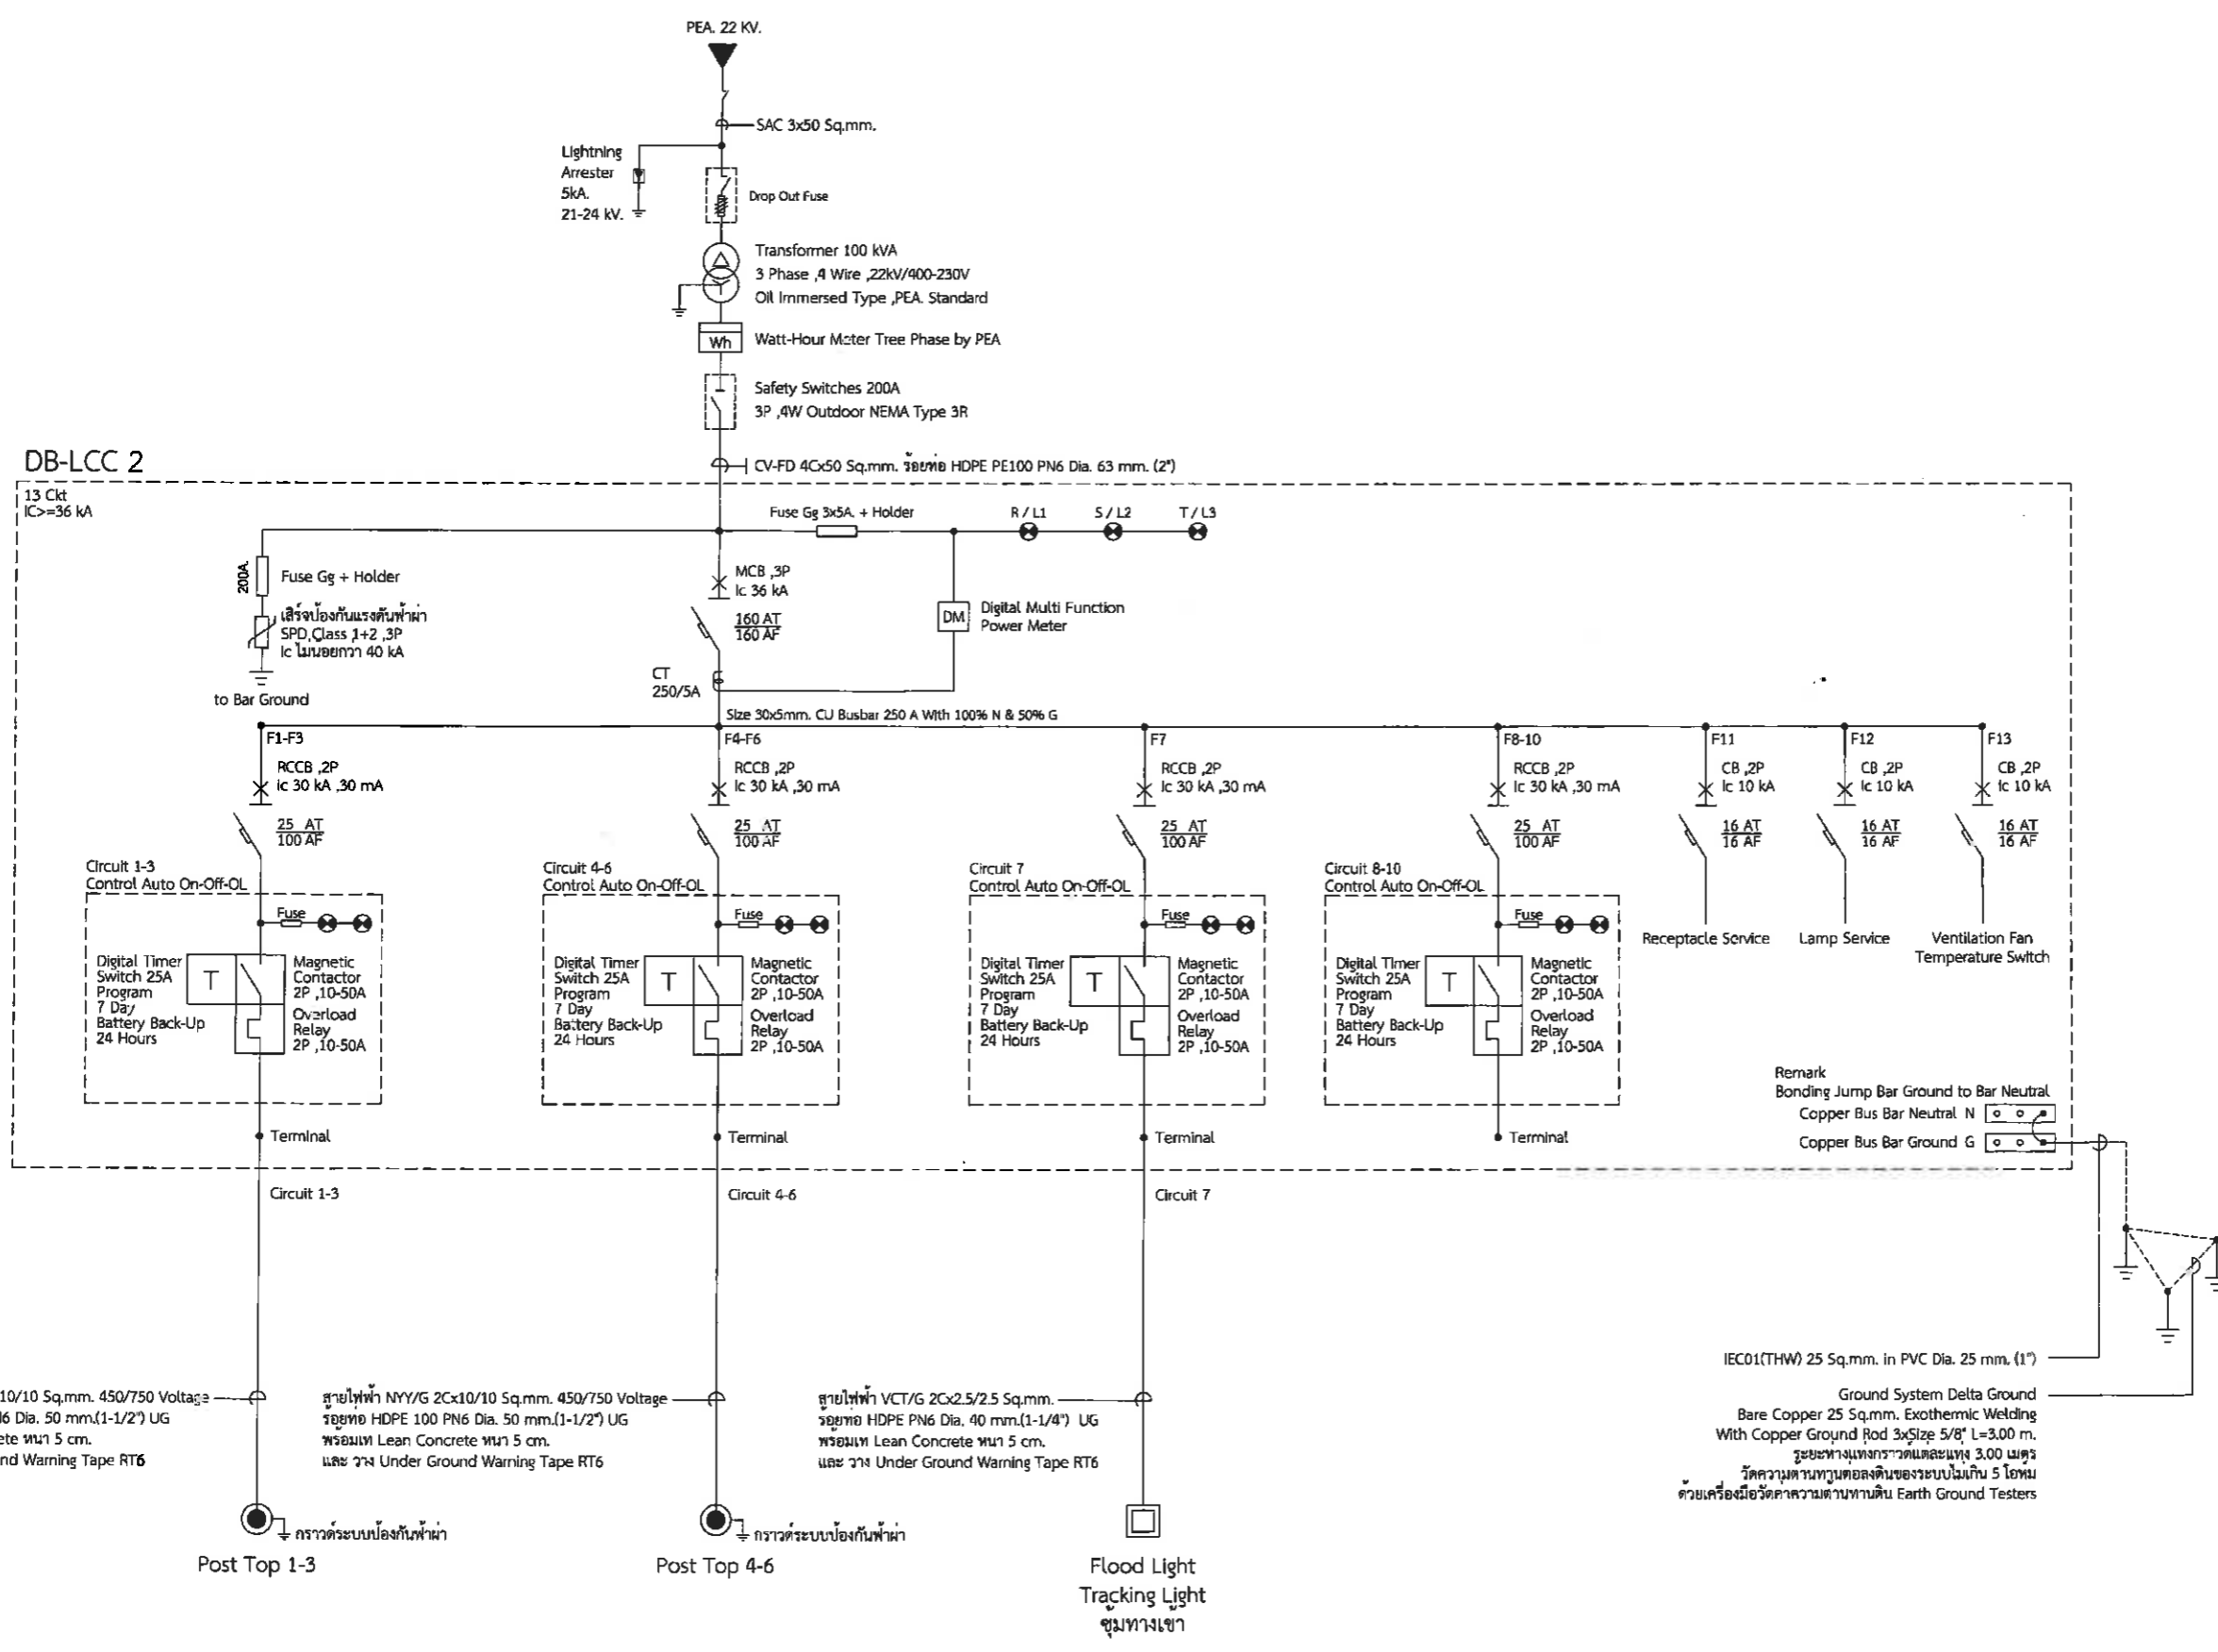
PEA. 22 KV.

SAC 3x50 Sq.mm.

Lightning Arrester 5kA. 21-24 kV.

Drop Out Fuse

Transformer 100 kVA
3 Phase ,4 Wire ,22kV/400-230V
Oil Immersed Type ,PEA. Standard

Wh

Watt-Hour Meter Tree Phase by PEA

Safety Switches 200A
3P ,4W Outdoor NEMA Type 3R

DB-LCC 2

CV-FD 4Cx50 Sq.mm. ร้อยท่อ HDPE PE100 PN6 Dia. 63 mm. (2")

13 Ckt
IC>=36 kA

Fuse Gg 3x5A. + Holder

R / L1 S / L2 T / L3

200A.

Fuse Gg + Holder

เสิร์จป้องกันแรงดันฟ้าผ่า
SPD,Class 1+2 ,3P
Ic ไม่น้อยกว่า 40 kA

to Bar Ground

MCB ,3P
Ic 36 kA

160 AT
160 AF

DM

Digital Multi Function Power Meter

CT
250/5A

Size 30x5mm. CU Busbar 250 A With 100% N & 50% G

F1-F3

F4-F6

F7

F8-10

F11

F12

F13

RCCB ,2P
Ic 30 kA ,30 mA

RCCB ,2P
Ic 30 kA ,30 mA

RCCB ,2P
Ic 30 kA ,30 mA

RCCB ,2P
Ic 30 kA ,30 mA

CB ,2P
Ic 10 kA

CB ,2P
Ic 10 kA

CB ,2P
Ic 10 kA

25 AT
100 AF

25 AT
100 AF

25 AT
100 AF

25 AT
100 AF

16 AT
16 AF

16 AT
16 AF

16 AT
16 AF

Circuit 1-3
Control Auto On-Off-OL

Circuit 4-6
Control Auto On-Off-OL

Circuit 7
Control Auto On-Off-OL

Circuit 8-10
Control Auto On-Off-OL

Fuse

Digital Timer Switch 25A Program 7 Day Battery Back-Up 24 Hours

T

Magnetic Contactor 2P ,10-50A
Overload Relay 2P ,10-50A

Receptacle Service

Lamp Service

Ventilation Fan Temperature Switch

Remark
Bonding Jump Bar Ground to Bar Neutral
Copper Bus Bar Neutral N
Copper Bus Bar Ground G

Terminal

Terminal

Terminal

Terminal

Circuit 1-3

Circuit 4-6

Circuit 7

10/10 Sq.mm. 450/750 Voltage
6 Dia. 50 mm.(1-1/2") UG
ete หนา 5 cm.
nd Warning Tape RT6

สายไฟฟ้า NYY/G 2Cx10/10 Sq.mm. 450/750 Voltage
ร้อยท่อ HDPE 100 PN6 Dia. 50 mm.(1-1/2") UG
พร้อมเท Lean Concrete หนา 5 cm.
และ วาง Under Ground Warning Tape RT6

สายไฟฟ้า VCT/G 2Cx2.5/2.5 Sq.mm.
ร้อยท่อ HDPE PN6 Dia. 40 mm.(1-1/4") UG
พร้อมเท Lean Concrete หนา 5 cm.
และ วาง Under Ground Warning Tape RT6

IEC01(THW) 25 Sq.mm. in PVC Dia. 25 mm. (1")

Ground System Delta Ground
Bare Copper 25 Sq.mm. Exothermic Welding
With Copper Ground Rod 3xSize 5/8" L=3.00 m.
ระยะห่างแท่งกราวด์แต่ละแท่ง 3.00 เมตร
วัดความต้านทานต่อลงดินของระบบไม่เกิน 5 โอห์ม
ด้วยเครื่องมือวัดค่าความต้านทานดิน Earth Ground Testers

กราวด์ระบบป้องกันฟ้าผ่า

กราวด์ระบบป้องกันฟ้าผ่า

Post Top 1-3

Post Top 4-6

Flood Light
Tracking Light
ซุ้มทางเข้า